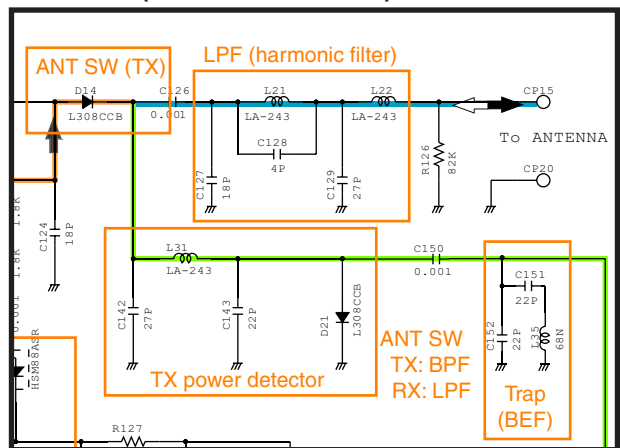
ANT SW (TX)

LPF (harmonic filter)

D14
L308CCB

C126
0.001

L21
LA-243

L22
LA-243

CP15

To ANTENNA

C128
4P

R126
82K

CP20

C127
18P

C129
27P

1.8K

C124
18P

1.8K

L31
LA-243

C150
0.001

C151
22P

0.001

C142
27P

C143
22P

D21
L308CCB

C152
22P

L25
68N

HSM88ASR

ANT SW
TX: BPF
RX: LPF

TX power detector

Trap
(BEF)

R127